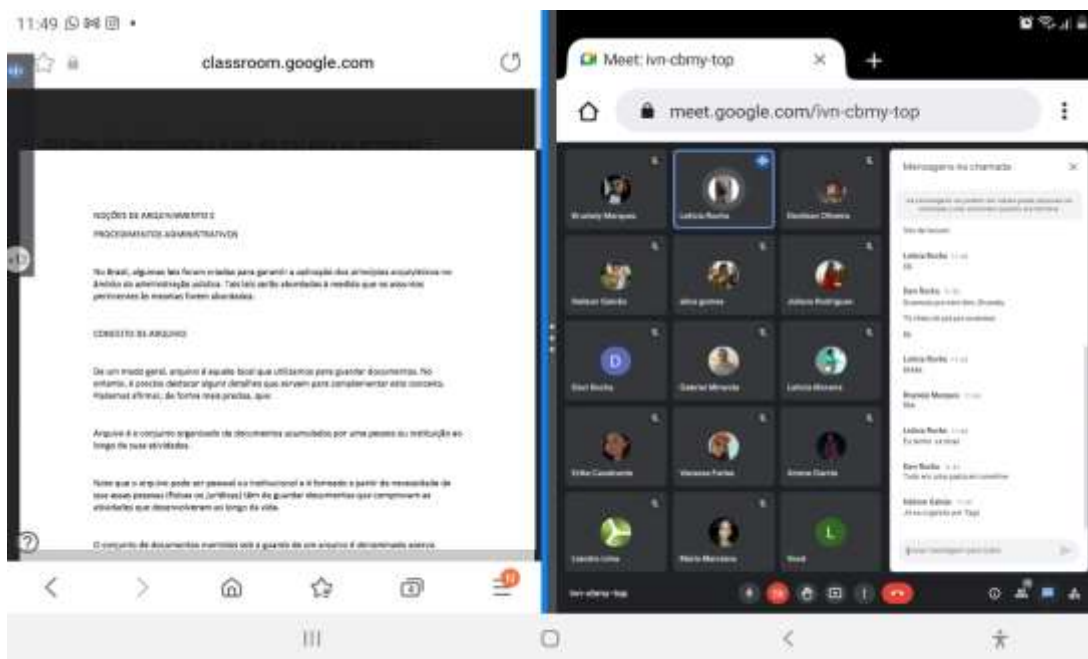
11:49

classroom.google.com

NOÇÕES DE ARQUIVAMENTO E PROCEDIMENTOS ADMINISTRATIVOS

No Brasil, algumas leis foram criadas para garantir a aplicação dos princípios arquivísticos no âmbito da administração pública. Tais leis serão abordadas à medida que os assuntos pertinentes às mesmas forem abordados.

CONCEITO DE ARQUIVO

De um modo geral, arquivo é aquele local que utilizamos para guardar documentos. No entanto, é preciso destacar alguns detalhes que servem para complementar este conceito. Podemos afirmar, de forma mais precisa, que:

Arquivo é o conjunto organizado de documentos acumulados por uma pessoa ou instituição ao longo de suas atividades.

Note que o arquivo pode ser pessoal ou institucional e é formado a partir da necessidade de tais pessoas (físicas ou jurídicas) têm de guardar documentos que comprovem as atividades que desenvolveram ao longo da vida.

O conjunto de documentos mantidos sob a guarda de um arquivo é denominado acervo.

Meet: ivn-cbmy-top

meet.google.com/ivn-cbmy-top

Bruniely Marques
Leticia Rocha
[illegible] Oliveira
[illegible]
Alice gomes
Juliana Rodrigues
Davi Rocha
Gabriel Miranda
Leticia Moreira
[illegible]
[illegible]
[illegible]
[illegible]
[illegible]
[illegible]

Mensagens na chamada

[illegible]

Leticia Rocha
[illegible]

Davi Rocha
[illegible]

Leticia Rocha
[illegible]

Bruniely Marques
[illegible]

Leticia Rocha
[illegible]

Davi Rocha
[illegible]

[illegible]

ivn-cbmy-top